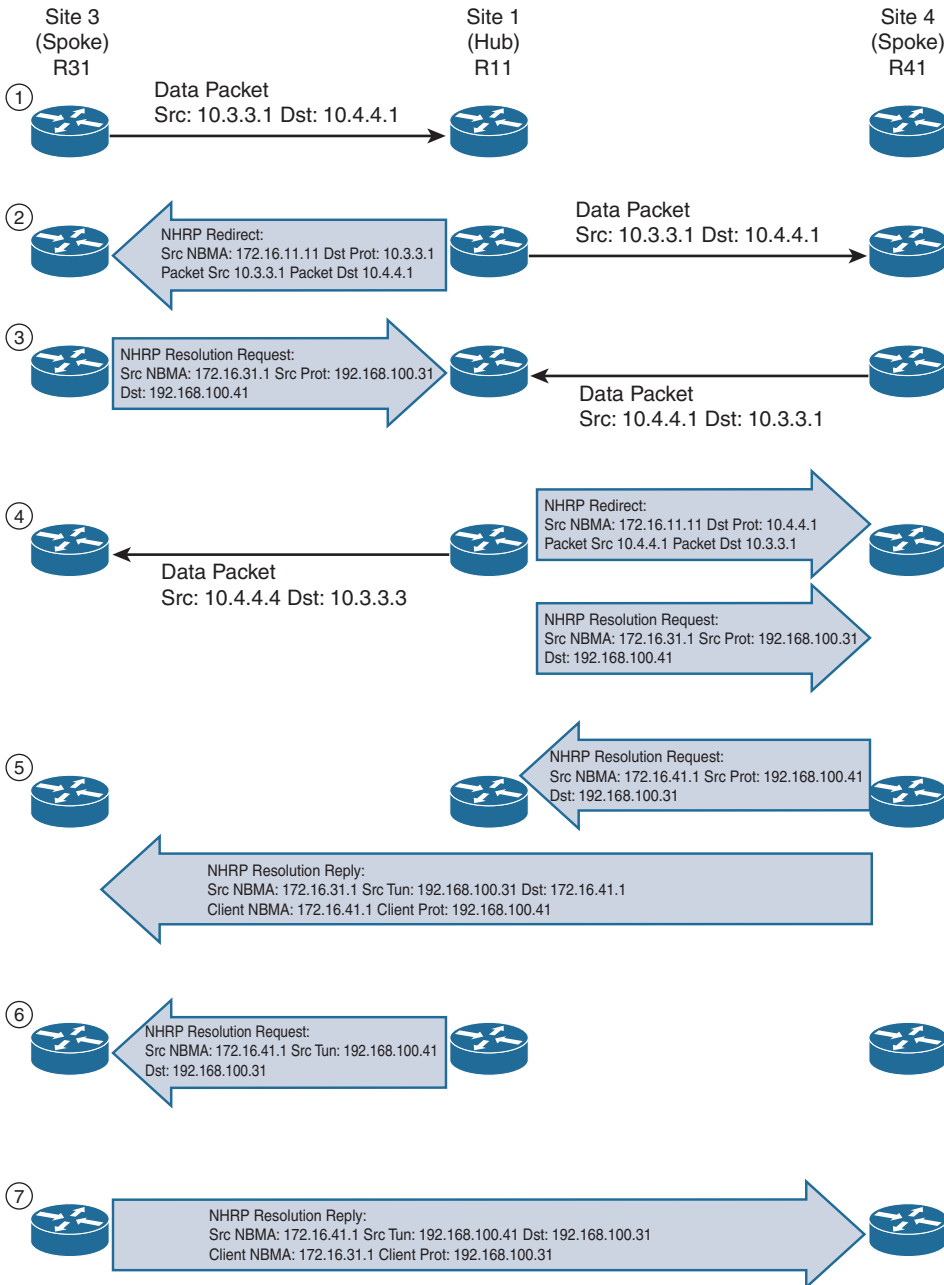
Site 3
(Spoke)
R31

Site 1
(Hub)
R11

Site 4
(Spoke)
R41

1

Data Packet
Src: 10.3.3.1 Dst: 10.4.4.1

2

NHRP Redirect:
Src NBMA: 172.16.11.11 Dst Prot: 10.3.3.1
Packet Src 10.3.3.1 Packet Dst 10.4.4.1

Data Packet
Src: 10.3.3.1 Dst: 10.4.4.1

3

NHRP Resolution Request:
Src NBMA: 172.16.31.1 Src Prot: 192.168.100.31
Dst: 192.168.100.41

Data Packet
Src: 10.4.4.1 Dst: 10.3.3.1

4

NHRP Redirect:
Src NBMA: 172.16.11.11 Dst Prot: 10.4.4.1
Packet Src 10.4.4.1 Packet Dst 10.3.3.1

Data Packet
Src: 10.4.4.4 Dst: 10.3.3.3

NHRP Resolution Request:
Src NBMA: 172.16.31.1 Src Prot: 192.168.100.31
Dst: 192.168.100.41

5

NHRP Resolution Request:
Src NBMA: 172.16.41.1 Src Prot: 192.168.100.41
Dst: 192.168.100.31

NHRP Resolution Reply:
Src NBMA: 172.16.31.1 Src Tun: 192.168.100.31 Dst: 172.16.41.1
Client NBMA: 172.16.41.1 Client Prot: 192.168.100.41

6

NHRP Resolution Request:
Src NBMA: 172.16.41.1 Src Tun: 192.168.100.41
Dst: 192.168.100.31

7

NHRP Resolution Reply:
Src NBMA: 172.16.41.1 Src Tun: 192.168.100.41 Dst: 192.168.100.31
Client NBMA: 172.16.31.1 Client Prot: 192.168.100.31